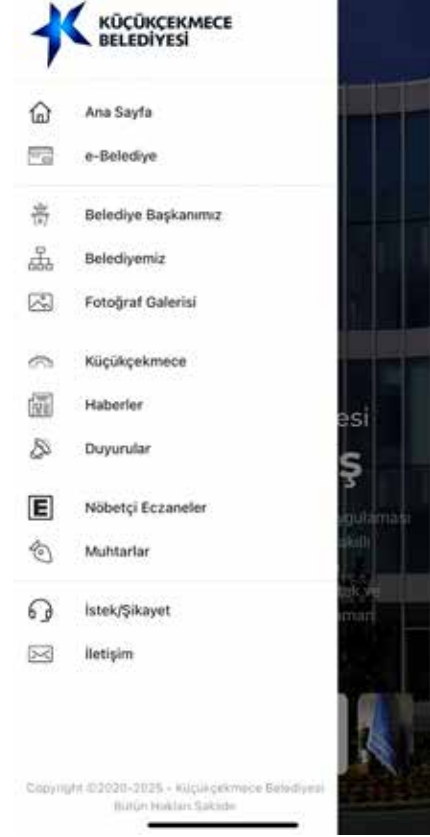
KÜÇÜKÇEKMECE BELEDİYESİ

Ana Sayfa

e-Belediye

Belediye Başkanımız

Belediyemiz

Fotoğraf Galerisi

Küçükçekmece

Haberler

Duyurular

E

Nöbetçi Eczaneler

Muhtarlar

İstek/Şikayet

İletişim

esi

ş

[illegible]

Copyright ©2020-2025 - Küçükçekmece Belediyesi Bütün Hakları Saklıdır